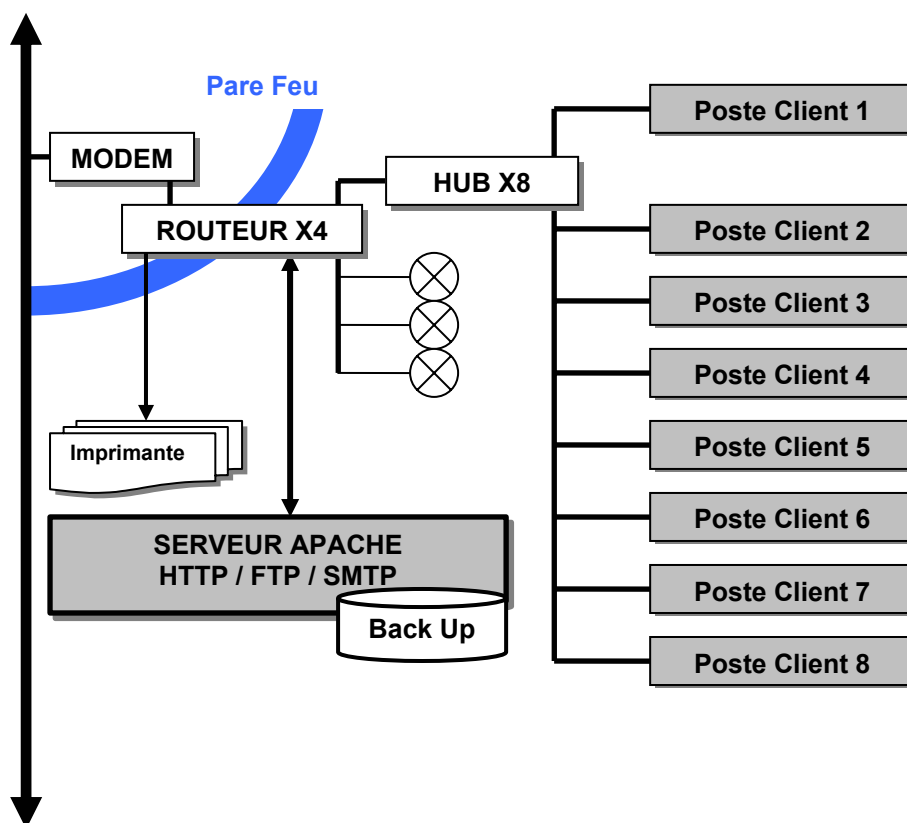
Pare Feu

MODEM

ROUTEUR X4

HUB X8

Poste Client 1

Poste Client 2

Poste Client 3

Poste Client 4

Poste Client 5

Poste Client 6

Poste Client 7

Poste Client 8

Imprimante

SERVEUR APACHE
HTTP / FTP / SMTP

Back Up